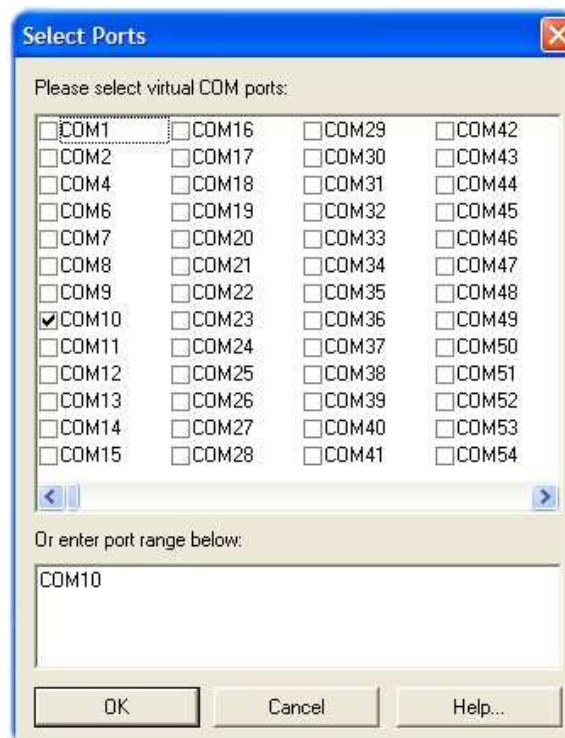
Select Ports

Please select virtual COM ports:

COM1
COM2
COM4
COM6
COM7
COM8
COM9
COM10
COM11
COM12
COM13
COM14
COM15

COM16
COM17
COM18
COM19
COM20
COM21
COM22
COM23
COM24
COM25
COM26
COM27
COM28

COM29
COM30
COM31
COM32
COM33
COM34
COM35
COM36
COM37
COM38
COM39
COM40
COM41

COM42
COM43
COM44
COM45
COM46
COM47
COM48
COM49
COM50
COM51
COM52
COM53
COM54

Or enter port range below:

COM10

OK Cancel Help...